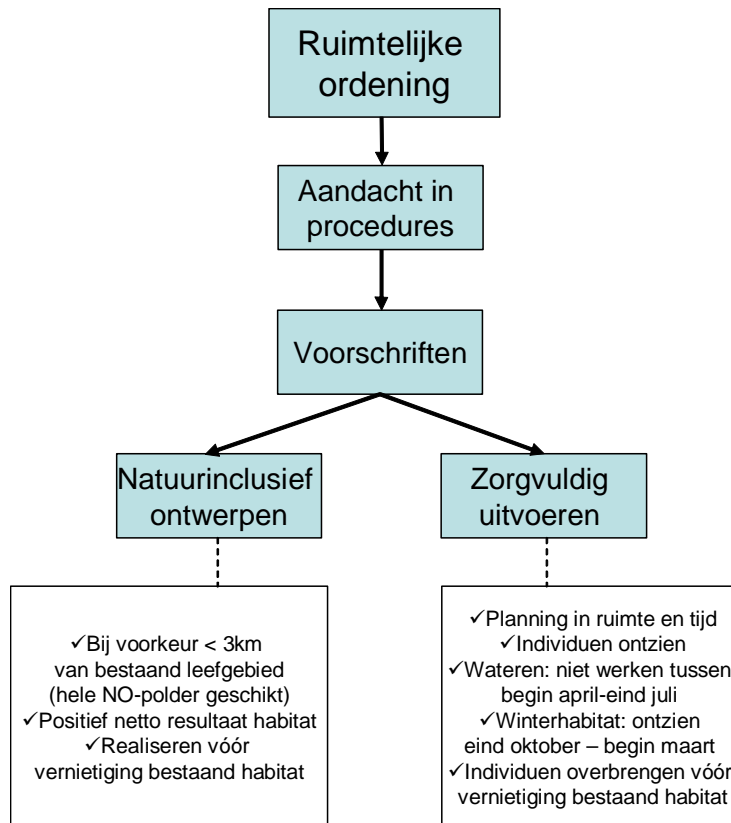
Ruimtelijke ordening

Aandacht in procedures

Voorschriften

Natuurinclusief ontwerpen

Zorgvuldig uitvoeren

✓Bij voorkeur < 3km van bestaand leefgebied (hele NO-polder geschikt)
✓Positief netto resultaat habitat
✓Realiseren vóór vernietiging bestaand habitat

✓Planning in ruimte en tijd
✓Individuen ontzien
✓Wateren: niet werken tussen begin april-eind juli
✓Winterhabitat: ontzien eind oktober – begin maart
✓Individuen overbrengen vóór vernietiging bestaand habitat